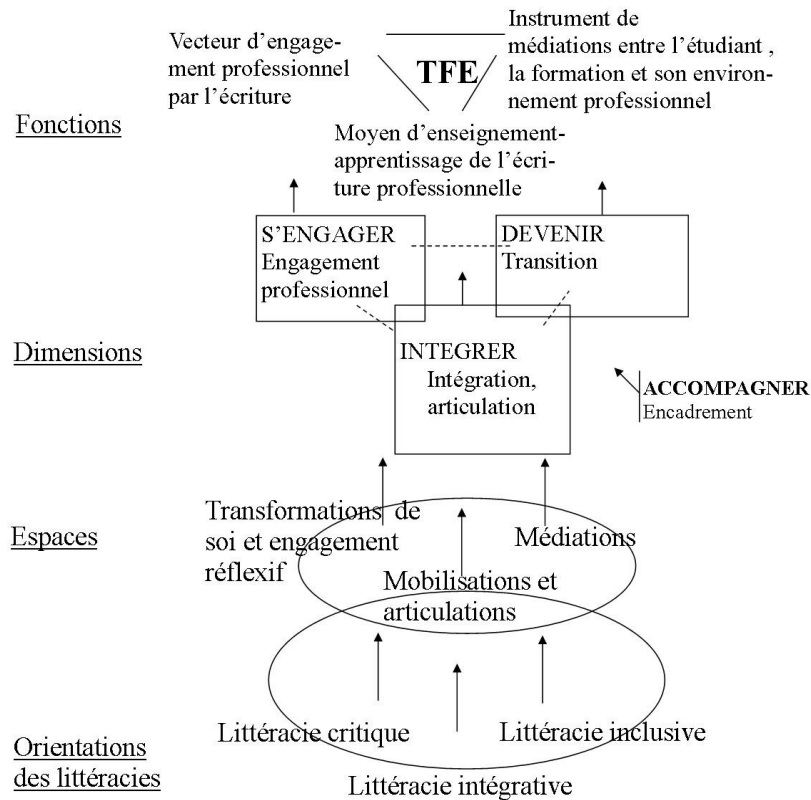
Vecteur d'engagement professionnel par l'écriture

TFE

Instrument de médiations entre l'étudiant , la formation et son environnement professionnel

Moyen d'enseignement-apprentissage de l'écriture professionnelle

Fonctions

S'ENGAGER
Engagement professionnel

DEVENIR
Transition

Dimensions

INTEGRER
Intégration, articulation

ACCOMPAGNER
Encadrement

Espaces

Transformations de soi et engagement réflexif

Médiations

Mobilisations et articulations

Orientations des littéracies

Littéracie critique

Littéracie inclusive

Littéracie intégrative